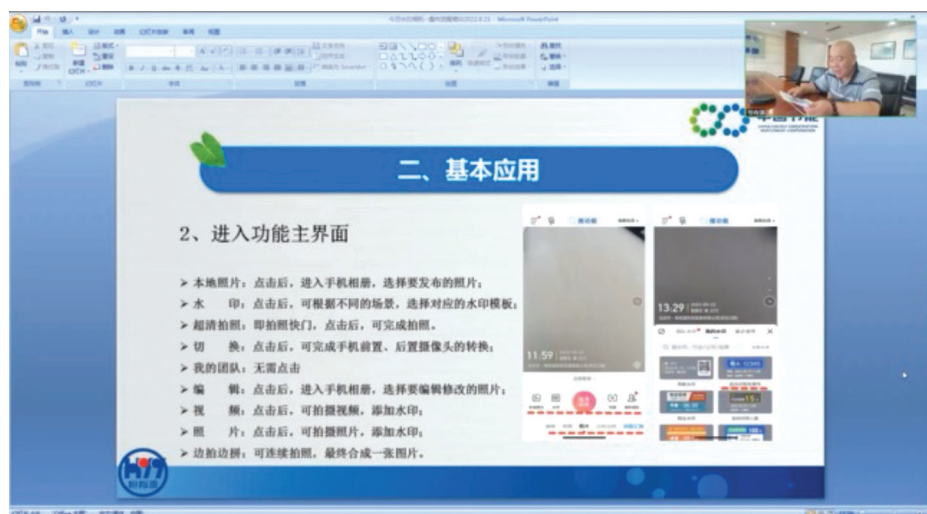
二、基本应用

2、进入功能主界面

➢ 本地照片：点击后，进入手机相册，选择要发布的照片；
➢ 水　印：点击后，可根据不同的场景，选择对应的水印模板；
➢ 超清拍照：即拍照快门，点击后，可完成拍照。
➢ 切　换：点击后，可完成手机前置、后置摄像头的转换；
➢ 我的团队：无需点击
➢ 编　辑：点击后，进入手机相册，选择要编辑修改的照片；
➢ 视　频：点击后，可拍摄视频，添加水印；
➢ 照　片：点击后，可拍摄照片，添加水印；
➢ 边拍边拼：可连续拍照，最终合成一张图片。

11:59

13:29

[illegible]